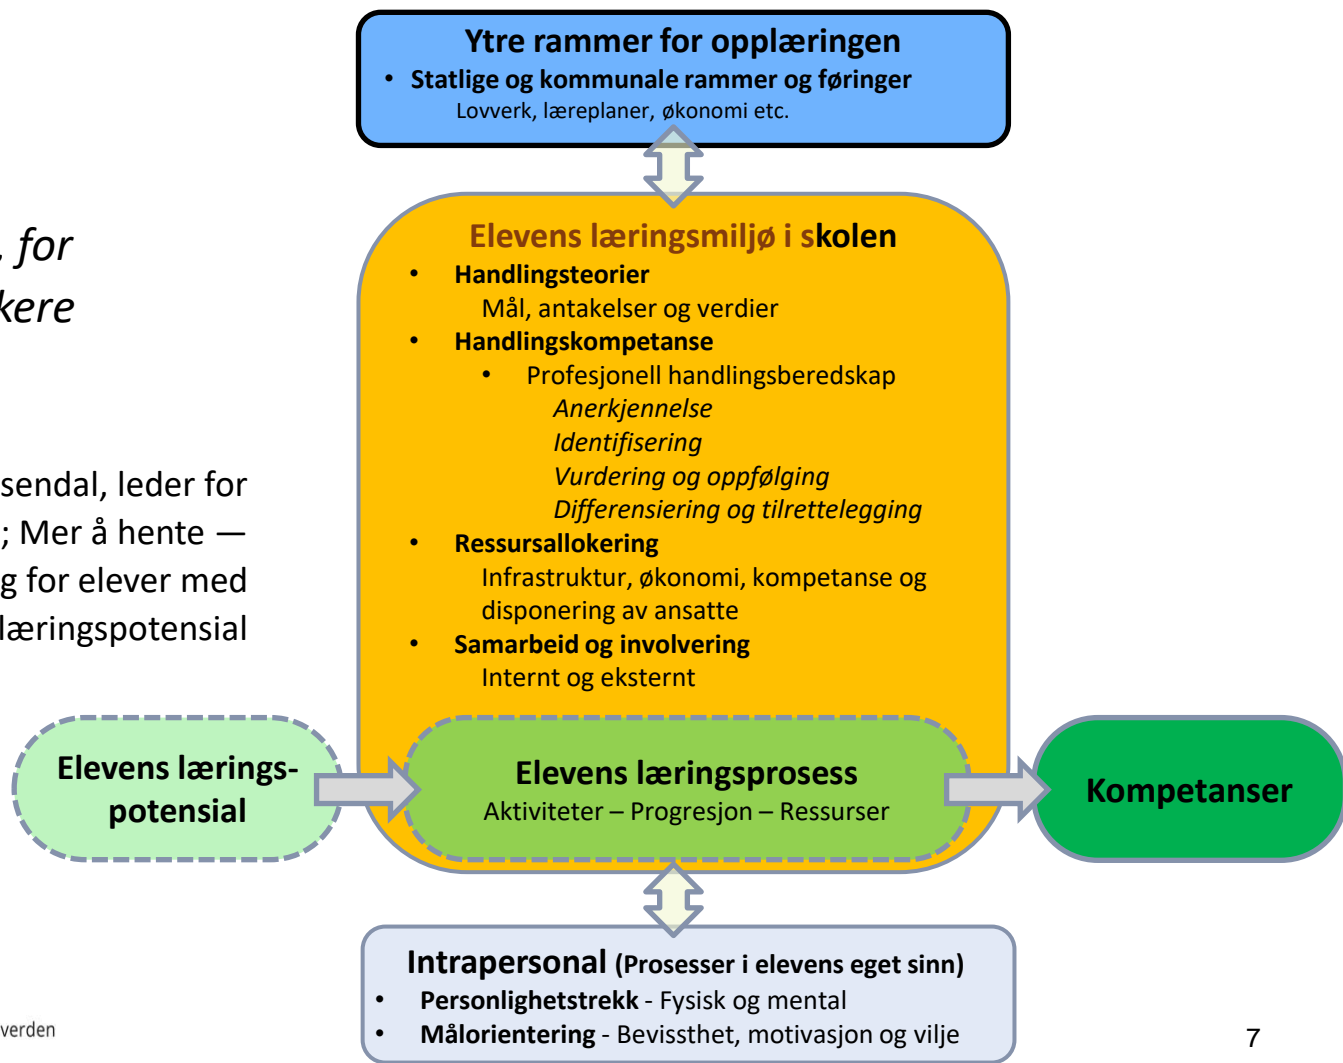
Ytre rammer for opplæringen
• Statlige og kommunale rammer og føringer
Lovverk, læreplaner, økonomi etc.

, for
kere

sendal, leder for
; Mer å hente —
g for elever med
læringspotensial

Elevens læringsmiljø i skolen
• Handlingsteorier
Mål, antakelser og verdier
• Handlingskompetanse
• Profesjonell handlingsberedskap
*Anerkjennelse*
*Identifisering*
*Vurdering og oppfølging*
*Differensiering og tilrettelegging*
• Ressursallokering
Infrastruktur, økonomi, kompetanse og disponering av ansatte
• Samarbeid og involvering
Internt og eksternt

Elevens lærings-potensial

Elevens læringsprosess
Aktiviteter – Progresjon – Ressurser

Kompetanser

Intrapersonal (Prosesser i elevens eget sinn)
• Personlighetstrekk - Fysisk og mental
• Målorientering - Bevissthet, motivasjon og vilje

verden

7